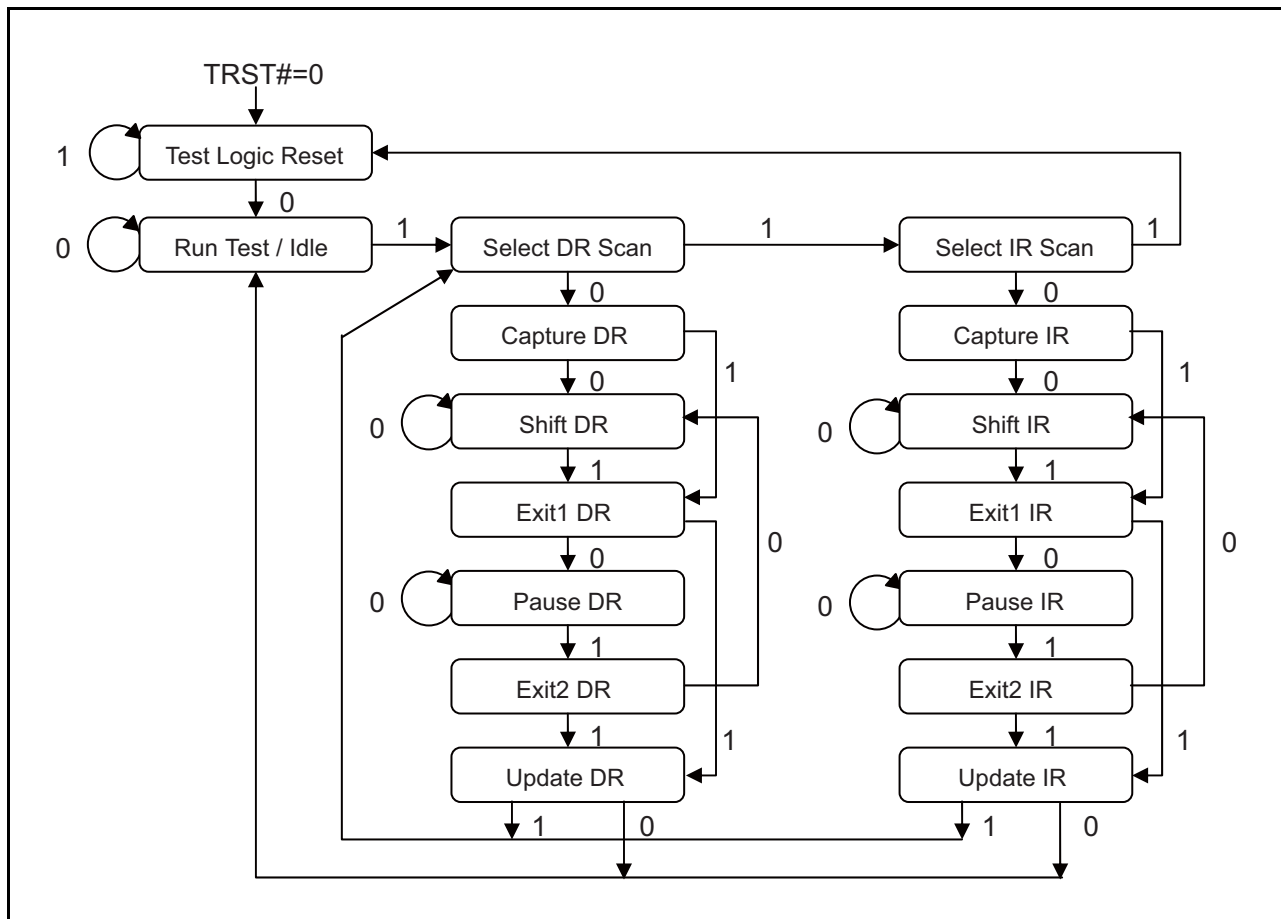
TRST#=0

1 Test Logic Reset

0

0 Run Test / Idle

1

Select DR Scan

1

Select IR Scan

1

0

Capture DR

0

Capture IR

1

0

0 Shift DR

1

0

0 Shift IR

1

Exit1 DR

0

Exit1 IR

0

0

0 Pause DR

0 Pause IR

1

1

Exit2 DR

Exit2 IR

1

1

1

1

Update DR

Update IR

1 0

1 0